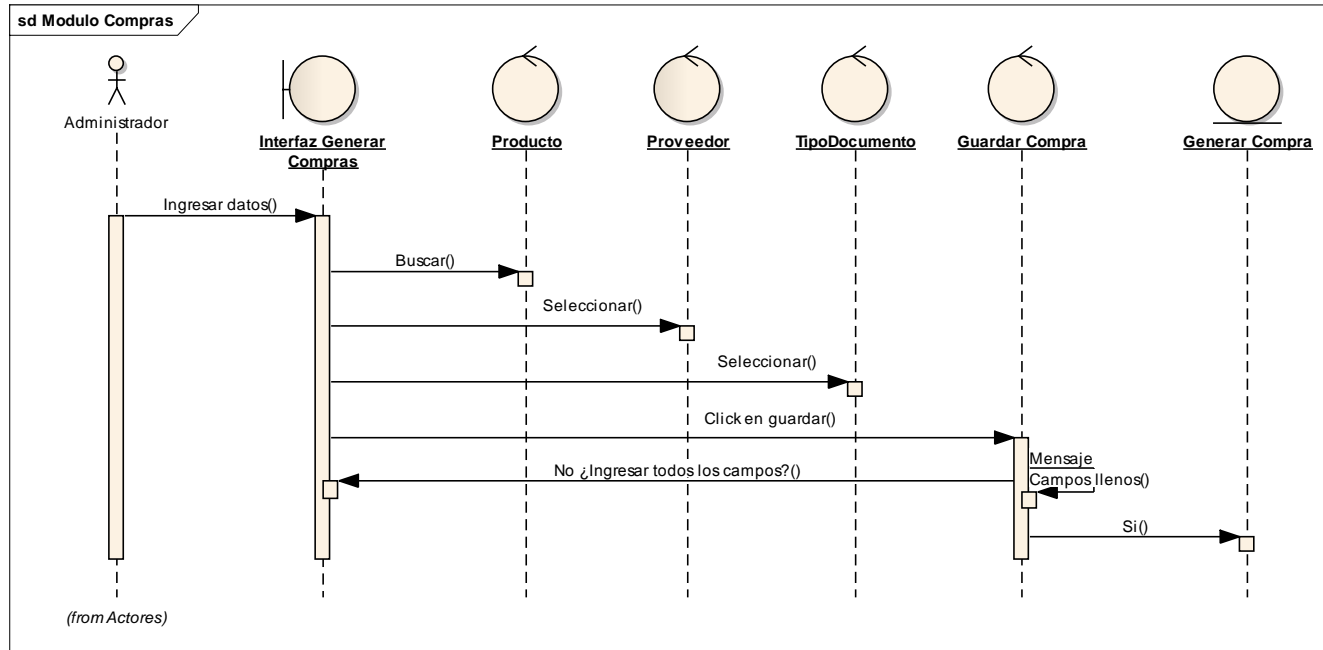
sd Modulo Compras

Administrador

Interfaz Generar Compras

Producto

Proveedor

TipoDocumento

Guardar Compra

Generar Compra

Ingresar datos()

Buscar()

Seleccionar()

Seleccionar()

Click en guardar()

No ¿Ingresar todos los campos?()

Mensaje Campos llenos()

Si()

(from Actores)